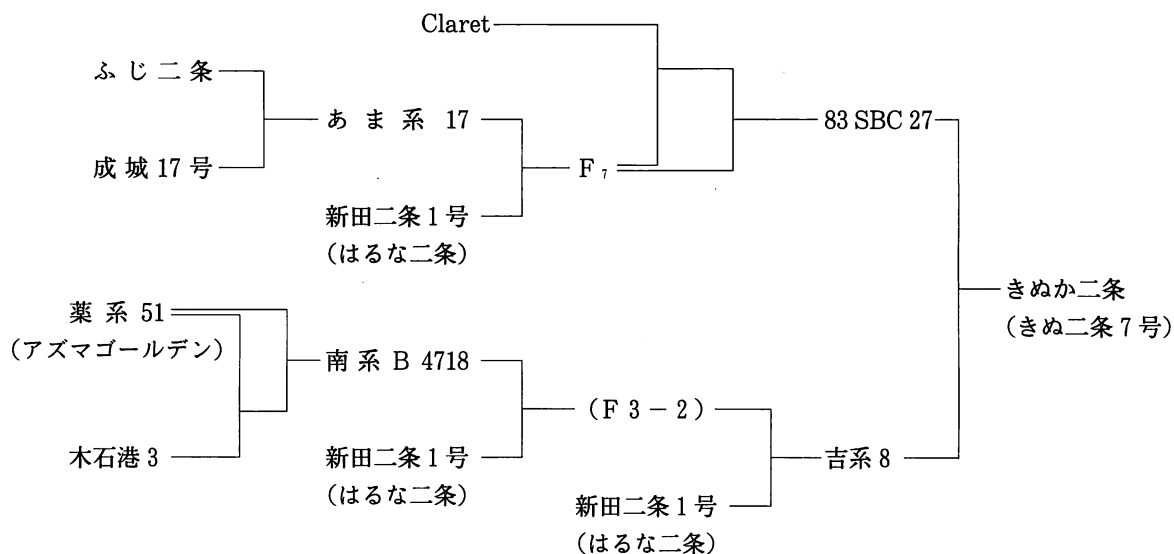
Claret

ふじ二条

あま系 17

成城17号

$F_7$

83 SBC 27

新田二条1号
(はるな二条)

きぬか二条
(きぬ二条7号)

薬系 51
(アズマゴールデン)

南系 B 4718

木石港 3

(F 3 − 2)

新田二条1号
(はるな二条)

吉系 8

新田二条1号
(はるな二条)